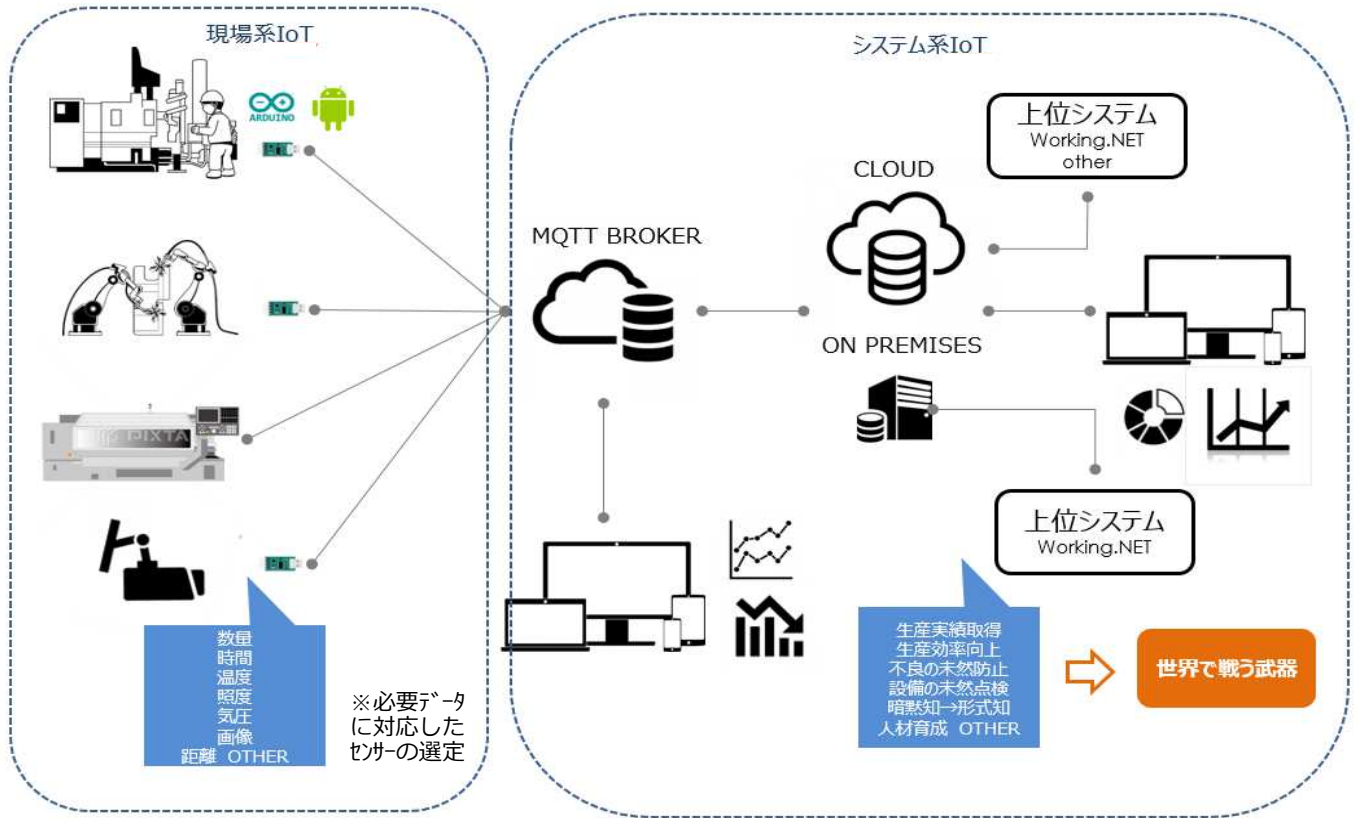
現場系IoT

ARDUINO

PIXTA

数量
時間
温度
照度
気圧
画像
距離 OTHER

※必要データに対応したセンサーの選定

システム系IoT

MQTT BROKER

CLOUD

ON PREMISES

上位システム
Working.NET
other

上位システム
Working.NET

生産実績取得
生産効率向上
不良の未然防止
設備の未然点検
暗黙知→形式知
人材育成 OTHER

世界で戦う武器